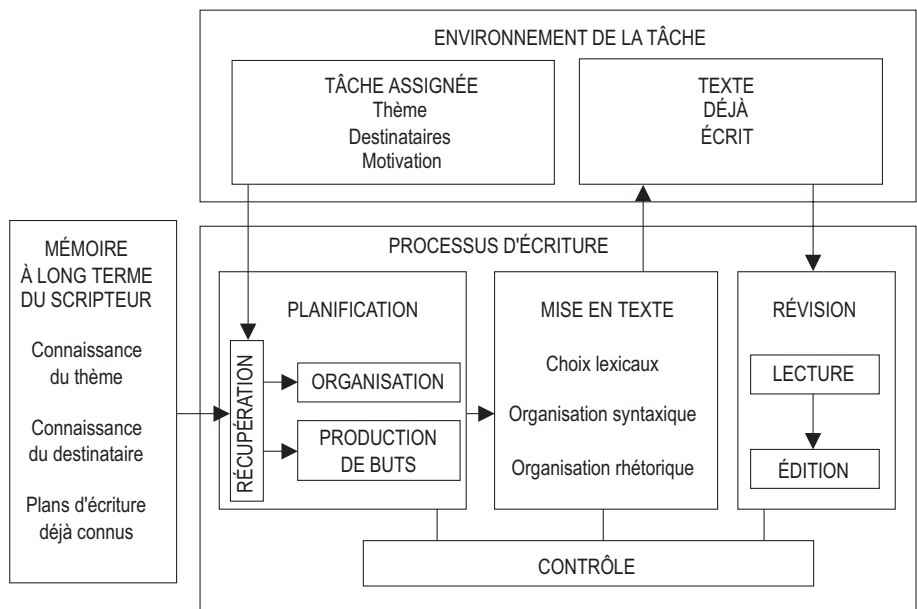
ENVIRONNEMENT DE LA TÂCHE

TÂCHE ASSIGNÉE
Thème
Destinataires
Motivation

TEXTE
DÉJÀ
ÉCRIT

MÉMOIRE
À LONG TERME
DU SCRIPTEUR

Connaissance du thème

Connaissance du destinataire

Plans d'écriture déjà connus

PROCESSUS D'ÉCRITURE

PLANIFICATION

RÉCUPÉRATION

ORGANISATION

PRODUCTION DE BUTS

MISE EN TEXTE

Choix lexicaux

Organisation syntaxique

Organisation rhétorique

RÉVISION

LECTURE

ÉDITION

CONTRÔLE